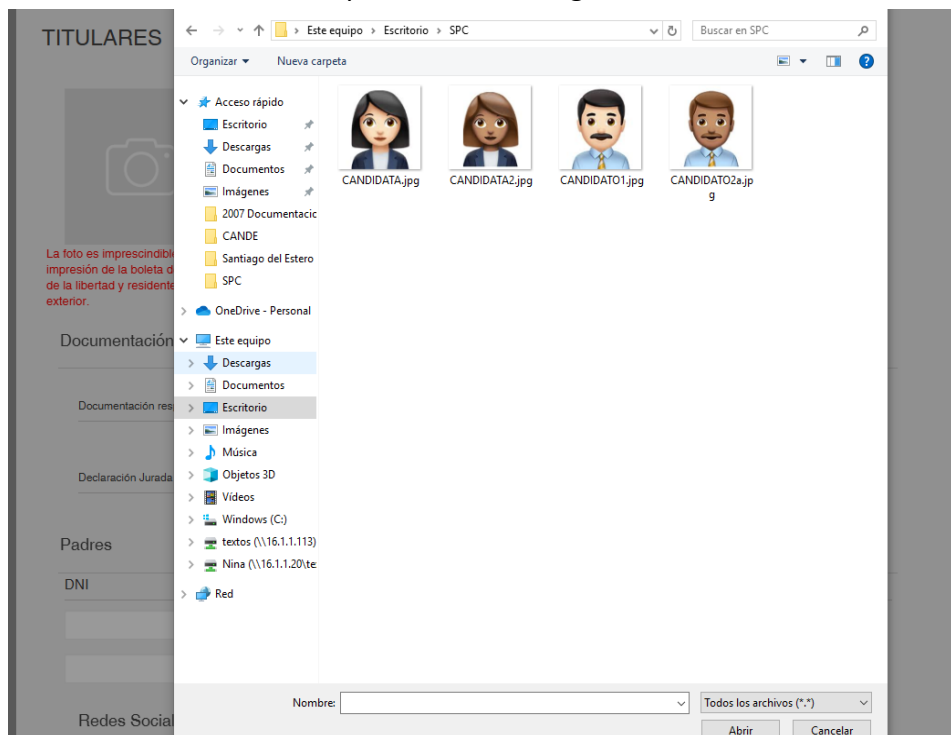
TITULARES

La foto es imprescindible impresión de la boleta d de la libertad y residente exterior.

Documentación

Documentación res

Declaración Jurada

Padres

DNI

Redes Social

Este equipo › Escritorio › SPC

Buscar en SPC

Organizar ▾ Nueva carpeta

Acceso rápido
Escritorio
Descargas
Documentos
Imágenes
2007 Documentacic
CANDE
Santiago del Estero
SPC
OneDrive - Personal
Este equipo
Descargas
Documentos
Escritorio
Imágenes
Música
Objetos 3D
Vídeos
Windows (C:)
textos (\\16.1.1.113)
Nina (\\16.1.1.20\te
Red

CANDIDATA.jpg
CANDIDATA2.jpg
CANDIDATO1.jpg
CANDIDATO2a.jpg

Nombre:
Todos los archivos (*.*)
Abrir
Cancelar